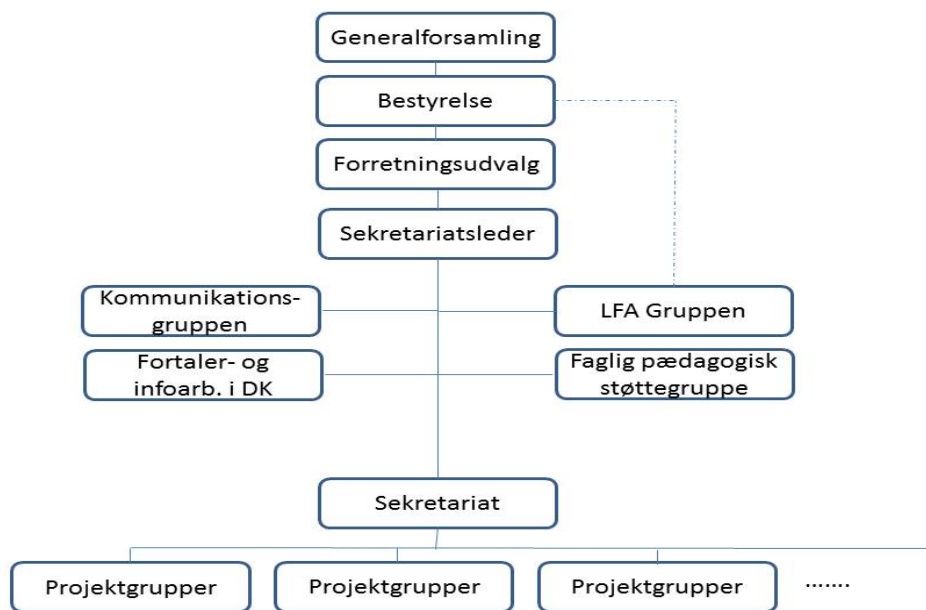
Generalforsamling

Bestyrelse

Forretningsudvalg

Sekretariatsleder

Kommunikations-gruppen

LFA Gruppen

Fortaler- og infoarb. i DK

Faglig pædagogisk støttegruppe

Sekretariat

Projektgrupper

Projektgrupper

Projektgrupper

.......